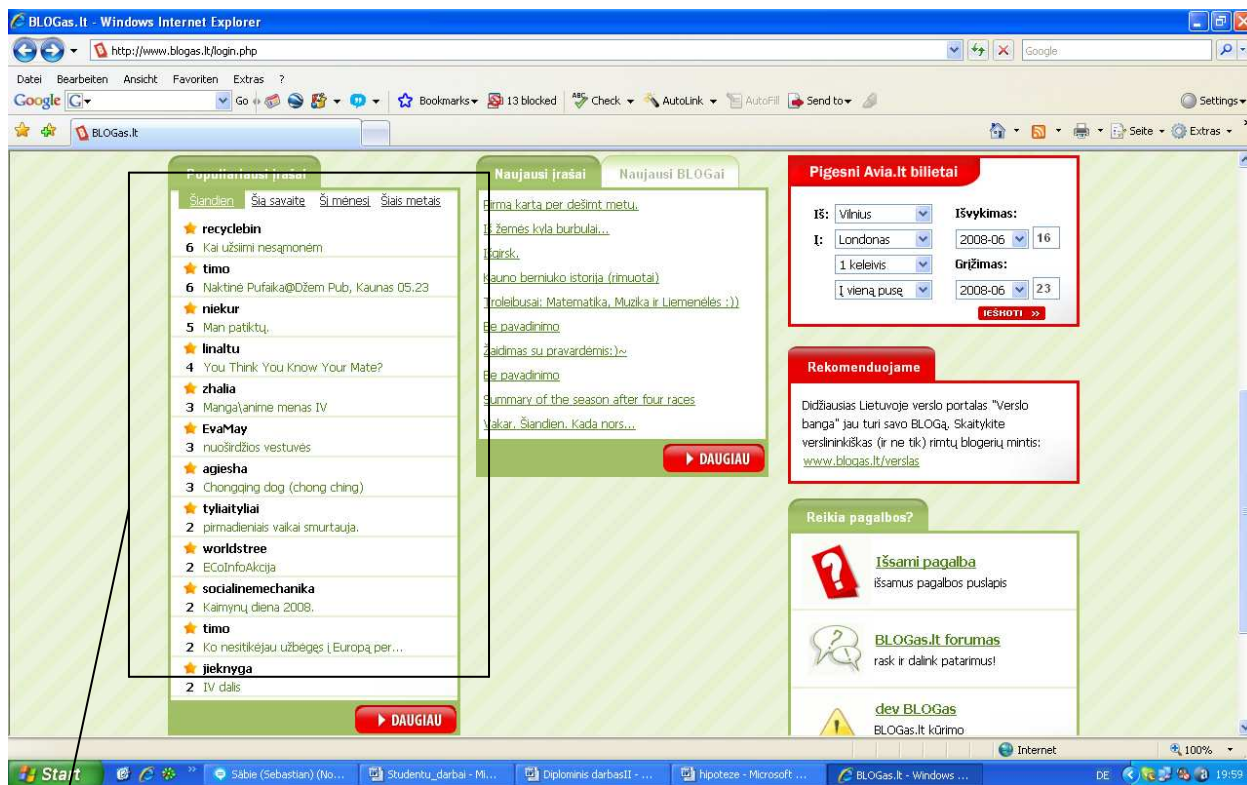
BLOGas.lt - Windows Internet Explorer

http://www.blogas.lt/login.php

Google

Datei Bearbeiten Ansicht Favoriten Extras ?

Google G Go Bookmarks 13 blocked Check AutoLink AutoFill Send to Settings

BLOGas.lt

Seite Extras

Populiariausi įrašai

Šiandien Šią savaitę Šį mėnesį Šiais metais

recyclebin
6 Kai užsiimi nesąmonėm

timo
6 Naktinė Pufaika@Džem Pub, Kaunas 05.23

niekur
5 Man patiktų.

linaltu
4 You Think You Know Your Mate?

zhalia
3 Manga\anime menas IV

EvaMay
3 nuoširdžios vestuvės

agiesha
3 Chongqing dog (chong ching)

tyliatyliai
2 pirmadieniais vaikai smurtauja.

worldstree
2 ECoInfoAkcija

socialinemechanika
2 Kaimynų diena 2008.

timo
2 Ko nesitikėjau užbėgęs į Europą per...

jieknyga
2 IV dalis

DAUGIAU

Naujausi įrašai Naujausi BLOGai

Pirmą kartą per dešimt metų.

Iš žemės kyla burbulai...

Išgirsk.

Kauno berniuko istorija (rimuotai)

Troleibusai: Matematika, Muzika ir Liemenėlės :))

Be pavadinimo

Žaidimas su pravardėmis:)~

Be pavadinimo

Summary of the season after four races

Vakar. Šiandien. Kada nors...

DAUGIAU

Pigesni Avia.lt bilietai

Iš: Vilnius Išvykimas:
Į: Londonas 2008-06 16
1 keleivis Grįžimas:
Į vieną pusę 2008-06 23

IEŠKOTI »

Rekomenduojame

Didžiausias Lietuvoje verslo portalas "Verslo banga" jau turi savo BLOGą. Skaitykite verslininkiškas (ir ne tik) rimtų blogerių mintis: www.blogas.lt/verslas

Reikia pagalbos?

Išsami pagalba
išsamus pagalbos puslapis

BLOGas.lt forumas
rask ir dalink patarimus!

dev BLOGas
BLOGas.lt kūrimo

Internet 100%

Start Sābie (Sebastian) (No... Studentu_darbai - Mi... Diplominis darbasII - ... hipoteze - Microsoft ... BLOGas.lt - Windows ... DE 19:59